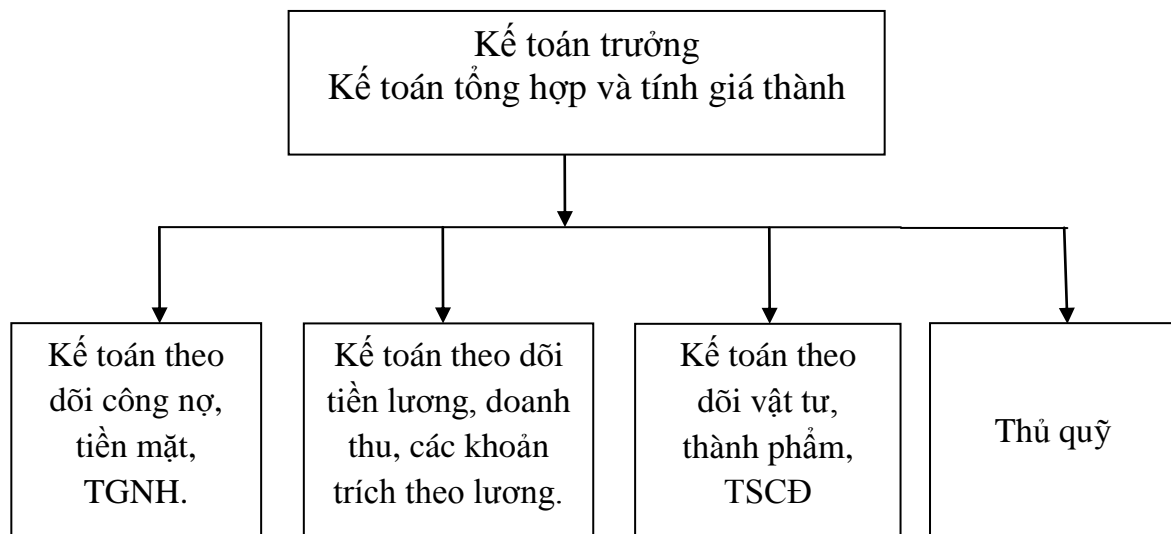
Kế toán trưởng
Kế toán tổng hợp và tính giá thành

Kế toán theo dõi công nợ, tiền mặt, TGNH.

Kế toán theo dõi tiền lương, doanh thu, các khoản trích theo lương.

Kế toán theo dõi vật tư, thành phẩm, TSCĐ

Thủ quỹ